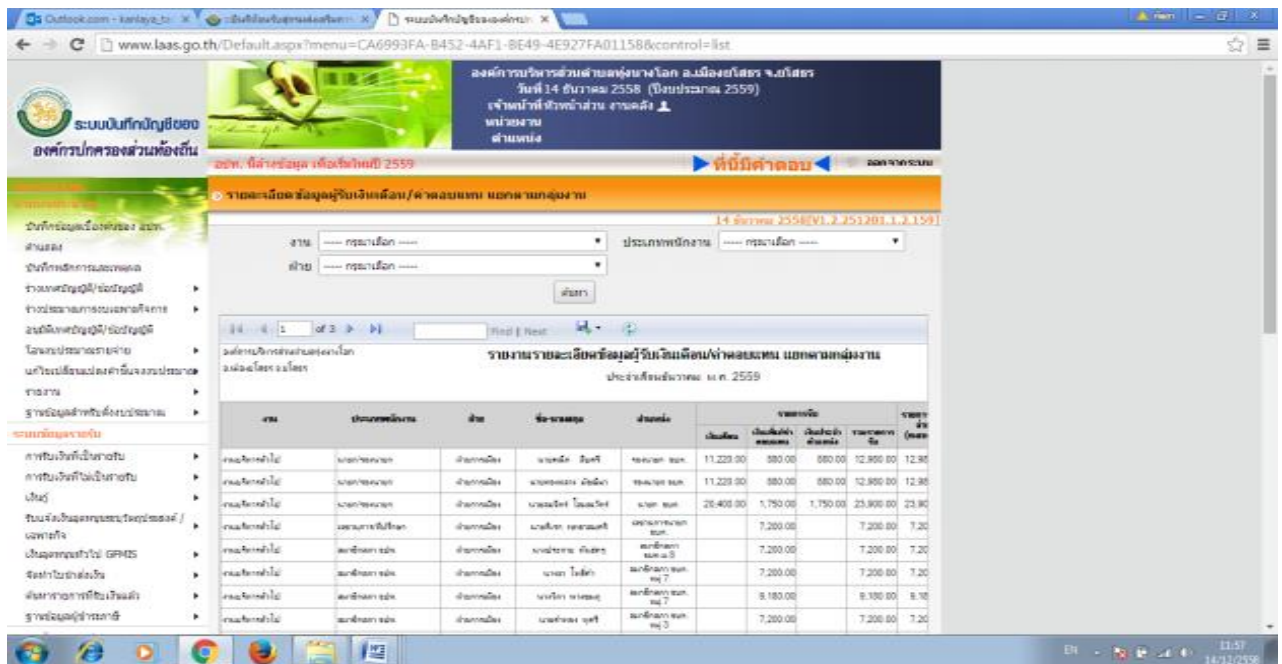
Outlook.com - kanlaya_t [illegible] | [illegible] | ระบบบันทึกบัญชีขององค์กร ×

www.laas.go.th/Default.aspx?menu=CA6993FA-B452-4AF1-8E49-4E927FA01158&control=list

ระบบบันทึกบัญชีของ องค์กรปกครองส่วนท้องถิ่น

องค์การบริหารส่วนตำบลทุ่งนางโอก อ.เมืองยโสธร จ.ยโสธร
วันที่ 14 ธันวาคม 2558 (ปีงบประมาณ 2559)
เจ้าหน้าที่หัวหน้าส่วน งานคลัง
หน่วยงาน
ตำแหน่ง

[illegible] 2559

ที่นี่มีคำตอบ

ออกจากระบบ

รายละเอียดข้อมูลผู้รับเงินเดือน/ค่าตอบแทน แยกตามกลุ่มงาน

14 ธันวาคม 2558[V1.2.251201.1.2.159]

บันทึกข้อมูลเบื้องต้นของ อปท.
ตำแหน่ง
บันทึกหลักการและเหตุผล
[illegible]
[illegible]
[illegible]
โอนงบประมาณรายจ่าย
แก้ไขเปลี่ยนแปลงคำชี้แจงงบประมาณ
รายงาน
ฐานข้อมูลสำหรับตั้งงบประมาณ
ระบบข้อมูลรายรับ
การรับเงินที่เป็นรายรับ
การรับเงินที่ไม่เป็นรายรับ
เงินกู้
รับแจ้งเงินอุดหนุน/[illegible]
เงินอุดหนุนทั่วไป GFMIS
จัดทำใบนำส่งเงิน
ค้นหารายการที่รับเงินแล้ว
ฐานข้อมูลผู้ชำระภาษี

งาน ---- กรุณาเลือก ---- ประเภทพนักงาน ---- กรุณาเลือก ----
ฝ่าย ---- กรุณาเลือก ----
ค้นหา

1 of 3 Find | Next

องค์การบริหารส่วนตำบลทุ่งนางโอก
อ.เมืองยโสธร จ.ยโสธร

รายงานรายละเอียดข้อมูลผู้รับเงินเดือน/ค่าตอบแทน แยกตามกลุ่มงาน
ประจำเดือนธันวาคม พ.ศ. 2559

| งาน | ประเภทพนักงาน | ฝ่าย | ชื่อ-นามสกุล | ตำแหน่ง | เงินเดือน | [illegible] | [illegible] | รวมรายรับ | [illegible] |
|---|---|---|---|---|---|---|---|---|---|
| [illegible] | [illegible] | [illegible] | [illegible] | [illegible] | 11,220.00 | 880.00 | 880.00 | 12,980.00 | 12,98 |
| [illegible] | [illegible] | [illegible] | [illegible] | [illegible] | 11,220.00 | 880.00 | 880.00 | 12,980.00 | 12,98 |
| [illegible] | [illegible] | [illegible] | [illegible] | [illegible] | 20,400.00 | 1,750.00 | 1,750.00 | 23,900.00 | 23,90 |
| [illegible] | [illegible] | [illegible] | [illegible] | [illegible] | | 7,200.00 | | 7,200.00 | 7,20 |
| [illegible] | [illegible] | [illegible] | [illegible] | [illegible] | | 7,200.00 | | 7,200.00 | 7,20 |
| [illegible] | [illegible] | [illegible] | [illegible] | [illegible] | | 7,200.00 | | 7,200.00 | 7,20 |
| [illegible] | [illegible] | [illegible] | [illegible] | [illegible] | | 9,180.00 | | 9,180.00 | 9,18 |
| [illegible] | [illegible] | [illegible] | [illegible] | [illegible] | | 7,200.00 | | 7,200.00 | 7,20 |

EN 11:57 14/12/2558